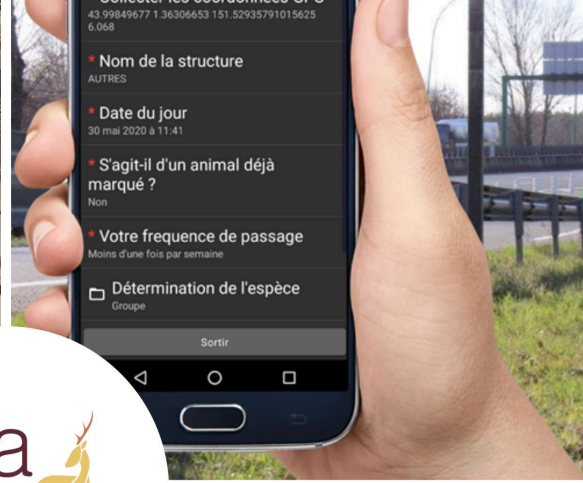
* Collecter les coordonnées GPS
43.99849677 1.36306653 151.52935791015625 6.068

* Nom de la structure
AUTRES

* Date du jour
30 mai 2020 à 11:41

* S'agit-il d'un animal déjà marqué ?
Non

* Votre frequence de passage
Moins d'une fois par semaine

Détermination de l'espèce
Groupe

Sortir

a